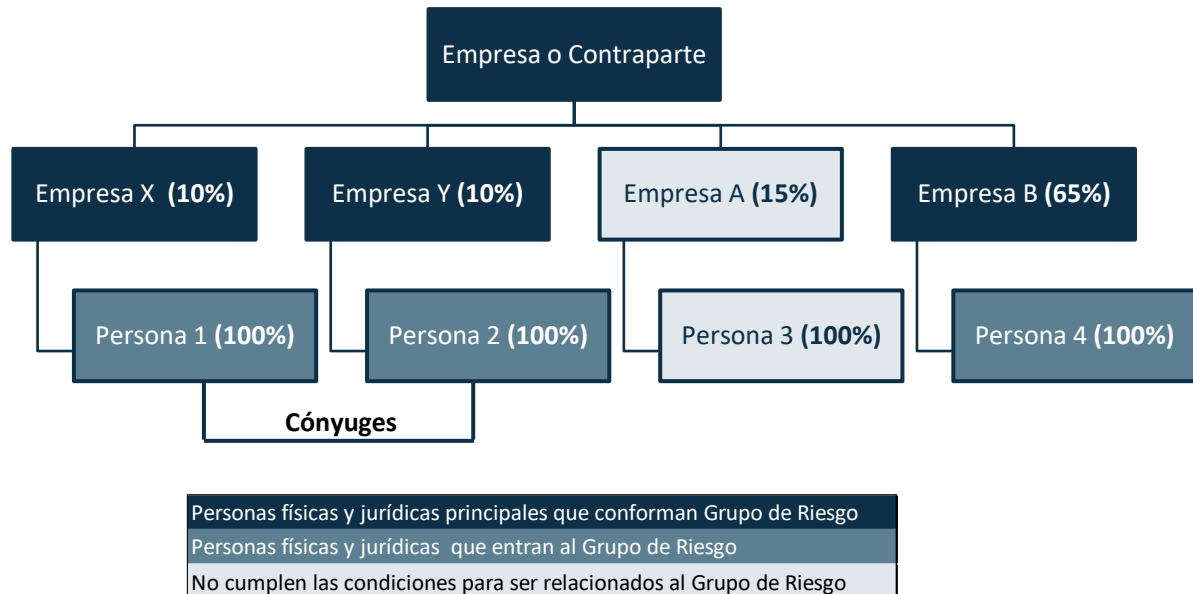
Empresa o Contraparte

Empresa X **(10%)**

Empresa Y **(10%)**

Empresa A **(15%)**

Empresa B **(65%)**

Persona 1 **(100%)**

Persona 2 **(100%)**

Persona 3 **(100%)**

Persona 4 **(100%)**

**Cónyuges**

Personas físicas y jurídicas principales que conforman Grupo de Riesgo

Personas físicas y jurídicas que entran al Grupo de Riesgo

No cumplen las condiciones para ser relacionados al Grupo de Riesgo